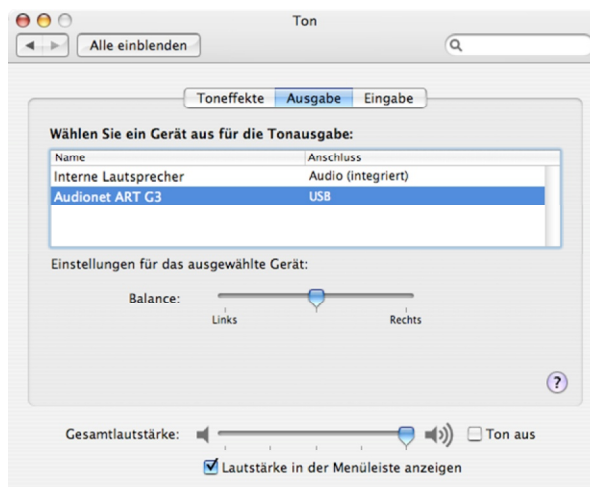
Ton

Alle einblenden

Toneffekte Ausgabe Eingabe

Wählen Sie ein Gerät aus für die Tonausgabe:

| Name | Anschluss |
|---|---|
| Interne Lautsprecher | Audio (integriert) |
| Audionet ART G3 | USB |

Einstellungen für das ausgewählte Gerät:

Balance:

Links Rechts

?

Gesamtlautstärke: Ton aus

Lautstärke in der Menüleiste anzeigen